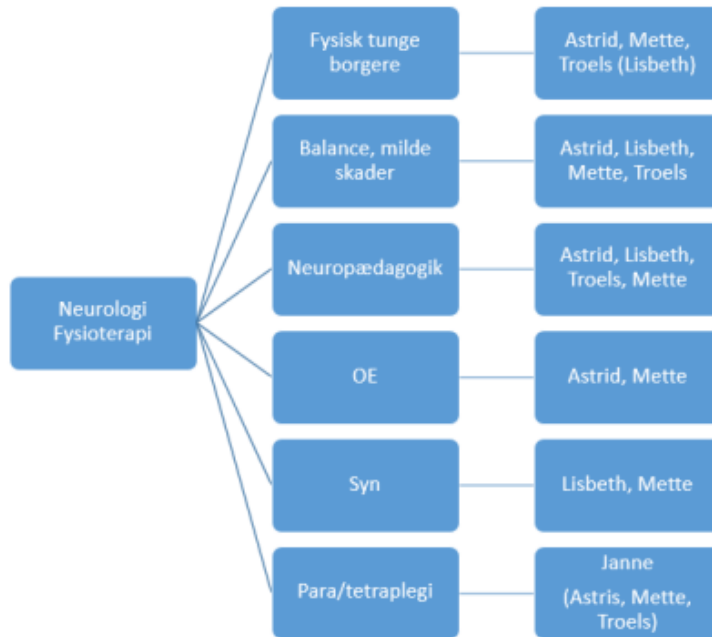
Neurologi Fysioterapi

Fysisk tunge borgere

Astrid, Mette, Troels (Lisbeth)

Balance, milde skader

Astrid, Lisbeth, Mette, Troels

Neuropædagogik

Astrid, Lisbeth, Troels, Mette

OE

Astrid, Mette

Syn

Lisbeth, Mette

Para/tetraplegi

Janne

(Astris, Mette, Troels)